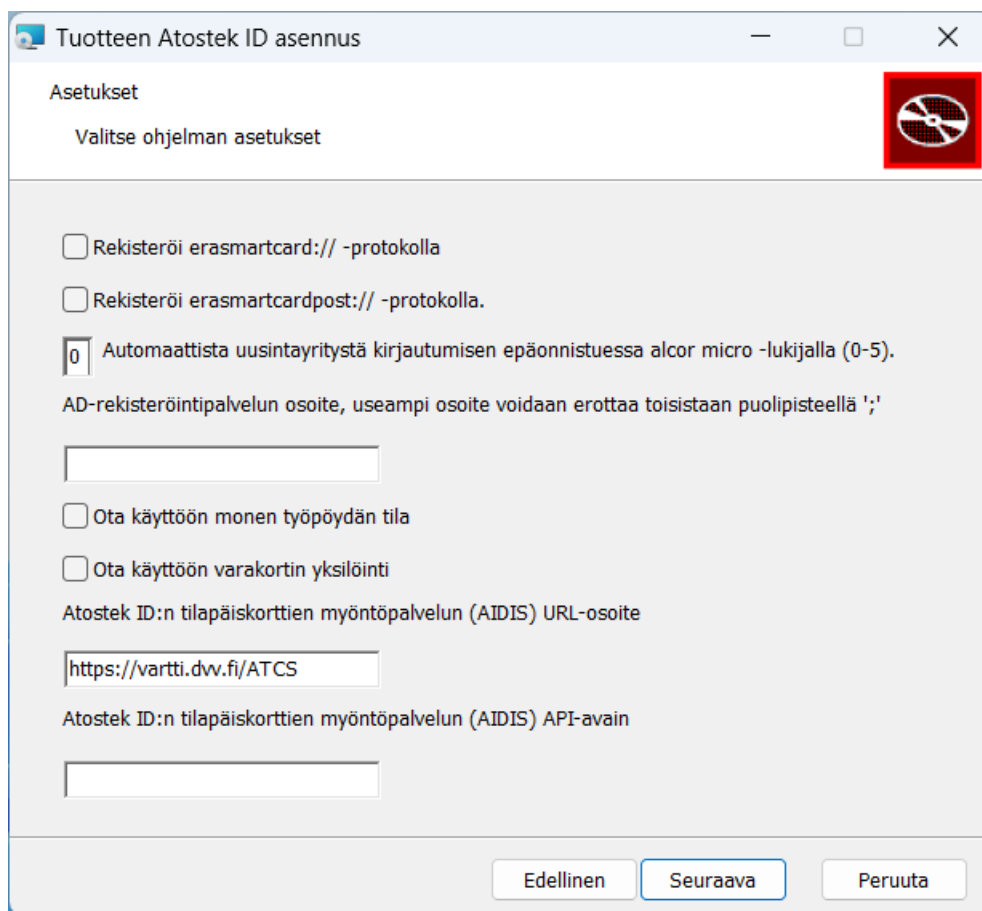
Tuotteen Atostek ID asennus

Asetukset

Valitse ohjelman asetukset

Rekisteröi erasmartcard:// -protokolla

Rekisteröi erasmartcardpost:// -protokolla.

0 Automaattista uusintayritystä kirjautumisen epäonnistuessa alcor micro -lukijalla (0-5).

AD-rekisteröintipalvelun osoite, useampi osoite voidaan erottaa toisistaan puolipisteellä ';'

Ota käyttöön monen työpöydän tila

Ota käyttöön varakortin yksilöinti

Atostek ID:n tilapäiskorttien myöntöpalvelun (AIDIS) URL-osoite

https://vartti.dvv.fi/ATCS

Atostek ID:n tilapäiskorttien myöntöpalvelun (AIDIS) API-avain

Edellinen Seuraava Peruuta